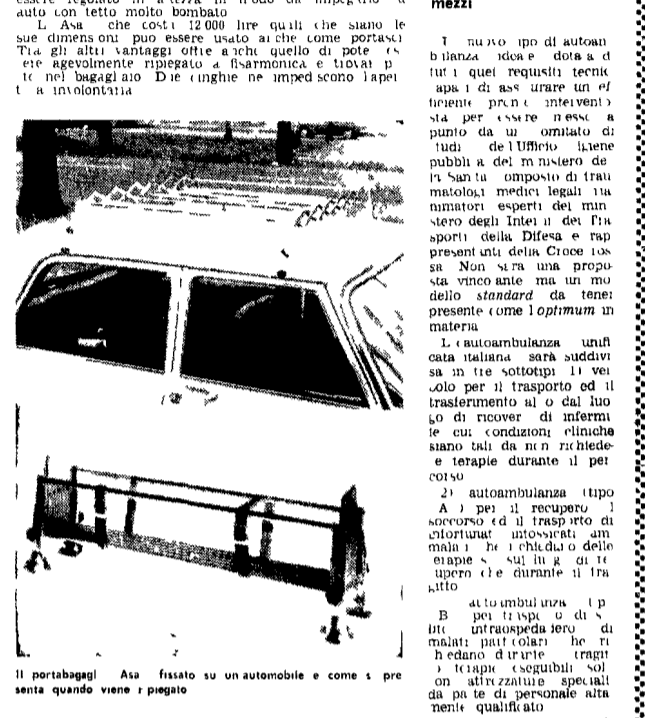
essere regolato in altezza in modo da impiegarlo in auto con tetto molto bombato

L Asa che costa 12 000 lire quali che siano le sue dimensioni puo essere usato anche come portasci Tra gli altri vantaggi offre anche quello di poter essere agevolmente ripiegato a fisarmonica e trovar p te nel bagagliaio Due cinghie ne impediscono l aper t a involontaria

Il portabagagli Asa fissato su un automobile e come si presenta quando viene r piegato

mezzi

I nuovo tipo di autoam bulanza ideale dotata d tutti quei requisiti tecnic capaci di assicurare un ef ficiente pronto intervento sta per essere messo a punto da un comitato di studi dell Ufficio igiene pubblica del ministero della Sanita composto di trau matologi medici legali ria nimatori esperti del mini stero degli Interni dei Tra sporti della Difesa e rap presentanti della Croce ros sa Non sara una propo sta vincolante ma un mo dello standard da tener presente come l optimum in materia

L autoambulanza unifi cata italiana sara suddivi sa in tre sottotipi 1) vei colo per il trasporto ed il trasferimento al o dal luo go di ricovero di infermi le cui condizioni cliniche siano tali da non richiede re terapie durante il per corso

2) autoambulanza (tipo A ) per il recupero soccorso ed il trasporto di infortunati intossicati am malati che richiedano delle terapie sul luogo di re upero che durante il tra gitto

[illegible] autoambulanza (tipo B per trasporto di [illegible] intraospedaliero di malati particolari che ri chiedano durante tragit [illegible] terapie eseguibili sol on attrezzature speciali da parte di personale alta mente qualificato